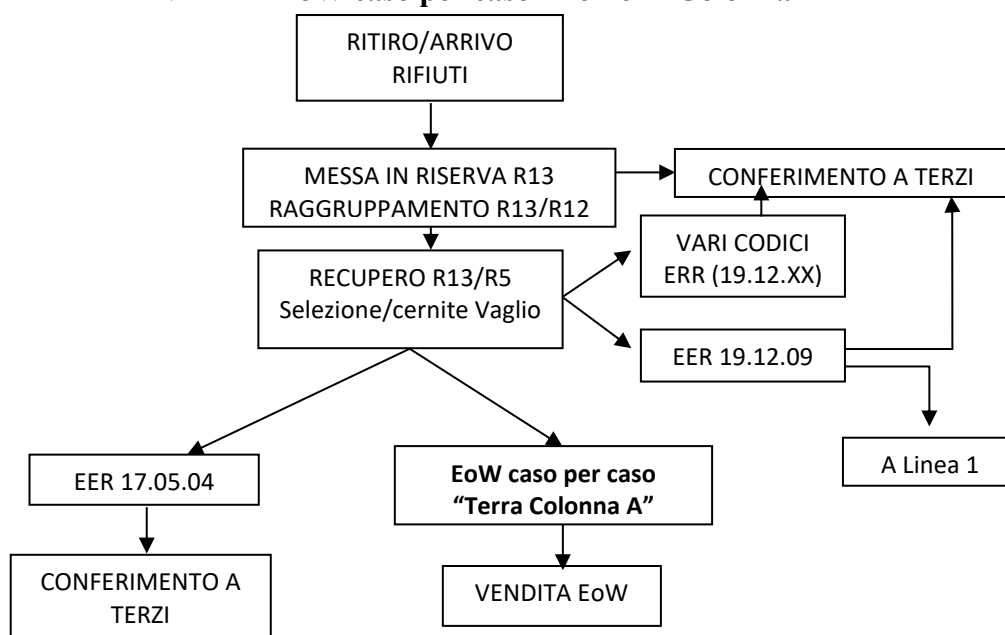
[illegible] EoW caso per caso "Terra Colonna A"

RITIRO/ARRIVO RIFIUTI

MESSA IN RISERVA R13 RAGGRUPPAMENTO R13/R12

CONFERIMENTO A TERZI

VARI CODICI ERR (19.12.XX)

RECUPERO R13/R5 Selezione/cernite Vaglio

EER 19.12.09

A Linea 1

EER 17.05.04

**EoW caso per caso "Terra Colonna A"**

CONFERIMENTO A TERZI

VENDITA EoW